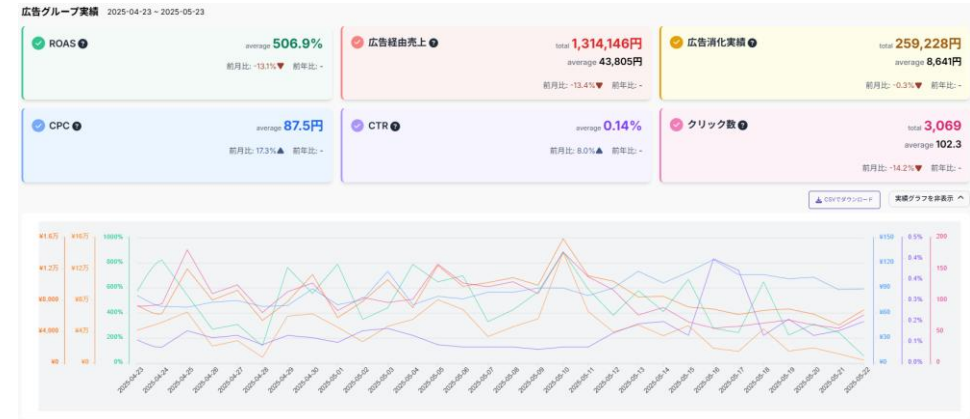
広告グループ実績 2025-04-23 ~ 2025-05-23

ROAS
average 506.9%
前月比: -13.1% 前年比: -

広告経由売上
total 1,314,146円
average 43,805円
前月比: -13.4% 前年比: -

広告消化実績
total 259,228円
average 8,641円
前月比: -0.3% 前年比: -

CPC
average 87.5円
前月比: 17.3% 前年比: -

CTR
average 0.14%
前月比: 8.0% 前年比: -

クリック数
total 3,069
average 102.3
前月比: -14.2% 前年比: -

CSVでダウンロード
実績グラフを非表示

¥1.6万 ¥1.2万 ¥8,000 ¥4,000 ¥0
¥16万 ¥12万 ¥8万 ¥4万 ¥0
1000% 800% 600% 400% 200% 0%
¥150 ¥120 ¥90 ¥60 ¥30 ¥0
0.5% 0.4% 0.3% 0.2% 0.1% 0.0%
200 150 100 50 0

2025-04-23 2025-04-24 2025-04-25 2025-04-26 2025-04-27 2025-04-28 2025-04-29 2025-04-30 2025-05-01 2025-05-02 2025-05-03 2025-05-04 2025-05-05 2025-05-06 2025-05-07 2025-05-08 2025-05-09 2025-05-10 2025-05-11 2025-05-12 2025-05-13 2025-05-14 2025-05-15 2025-05-16 2025-05-17 2025-05-18 2025-05-19 2025-05-20 2025-05-21 2025-05-22